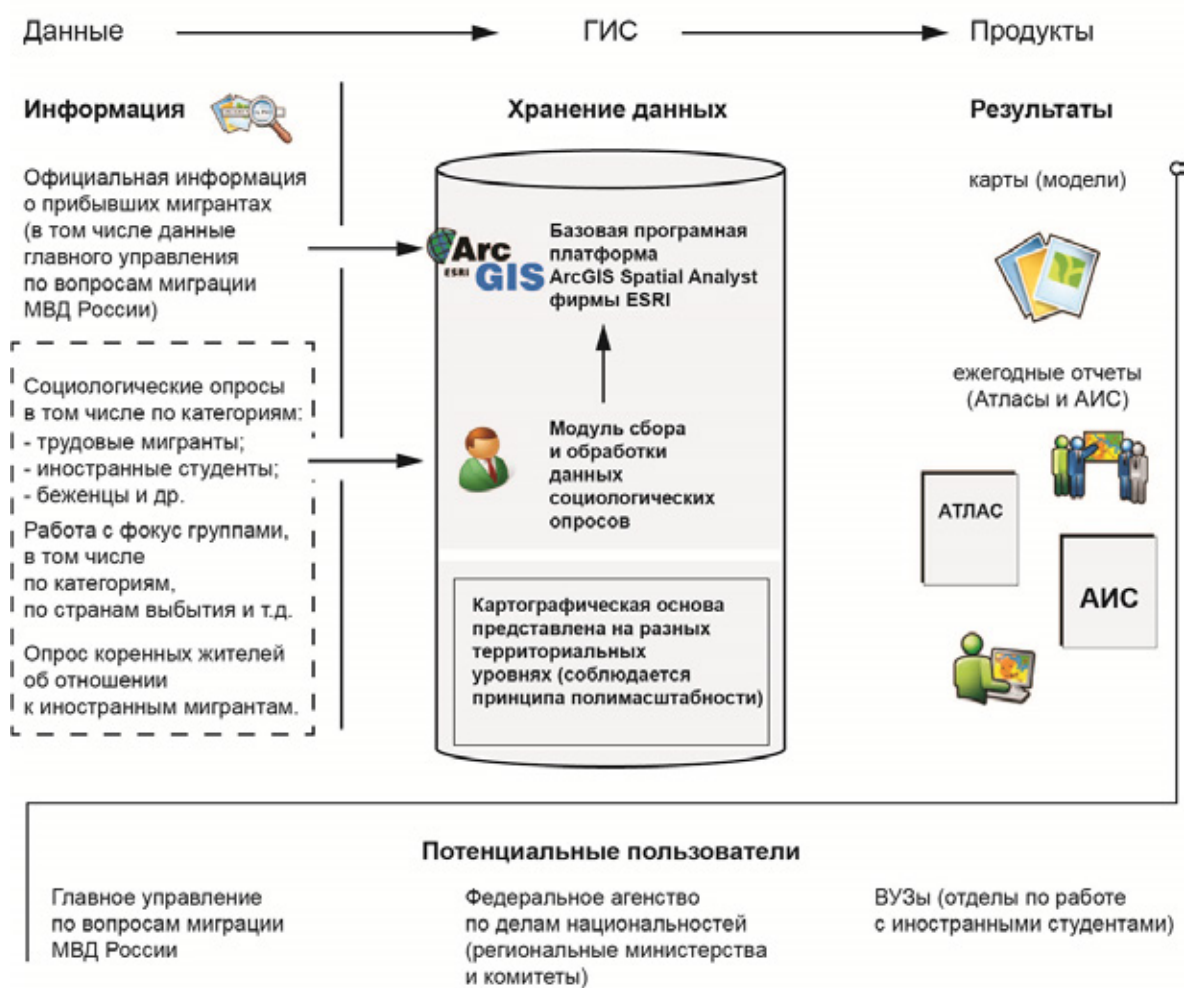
Данные ГИС Продукты

Информация

Официальная информация о прибывших мигрантах (в том числе данные главного управления по вопросам миграции МВД России)

Социологические опросы в том числе по категориям:
- трудовые мигранты;
- иностранные студенты;
- беженцы и др.

Работа с фокус группами, в том числе по категориям, по странам выбытия и т.д.

Опрос коренных жителей об отношении к иностранным мигрантам.

Хранение данных

Arc ESRI GIS

Базовая програмная платформа ArcGIS Spatial Analyst фирмы ESRI

Модуль сбора и обработки данных социологических опросов

Картографическая основа представлена на разных территориальных уровнях (соблюдается принципа полимасштабности)

Результаты

карты (модели)

ежегодные отчеты (Атласы и АИС)

АТЛАС

АИС

Потенциальные пользователи

Главное управление по вопросам миграции МВД России

Федеральное агенство по делам национальностей (региональные министерства и комитеты)

ВУЗы (отделы по работе с иностранными студентами)